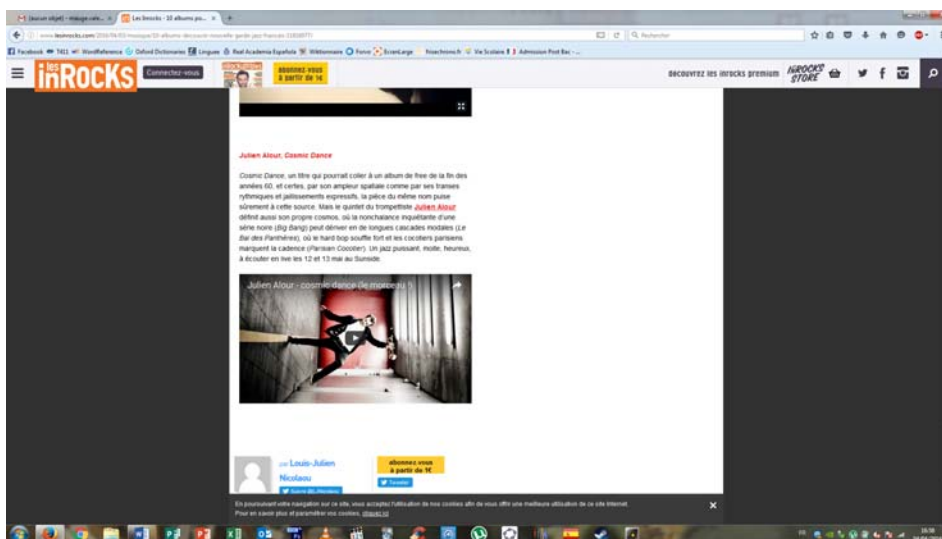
Les Inrocks - 10 albums po... ×

www.lesinrocks.com/2016/04/03/musique/10-albums-decouvrir-nouvelle-garde-jazz-francais-11818977/

Rechercher

Facebook TAS WordReference Oxford Dictionaries Linguee Real Academia Española Wiktionnaire Forvo EcranLarge Vie Scolaire Admission Post Bac

les inROCKS Connectez-vous

abonnez-vous à partir de 1€

découvrez les inrocks premium INROCKS STORE

Julien Alour, Cosmic Dance

Cosmic Dance, un titre qui pourrait coller à un album de free de la fin des années 60, et certes, par son ampleur spatiale comme par ses transes rythmiques et jaillissements expressifs, la pièce du même nom puise sûrement à cette source. Mais le quintet du trompettiste Julien Alour définit aussi son propre cosmos, où la nonchalance inquiétante d'une série noire (Big Bang) peut dériver en de longues cascades modales (Le Bal des Panthères), où le hard-bop souffle fort et les cocotiers parisiens marquent la cadence (Parisian Coconier). Un jazz puissant, moite, heureux, à écouter en live les 12 et 13 mai au Sunside.

Julien Alour - cosmic dance (le morceau !)

par Louis-Julien Nicolaou

abonnez-vous à partir de 1€

Tweeter

En poursuivant votre navigation sur ce site, vous acceptez l'utilisation de nos cookies afin de vous offrir une meilleure utilisation de ce site Internet. Pour en savoir plus et paramétrer vos cookies, cliquez ici

×